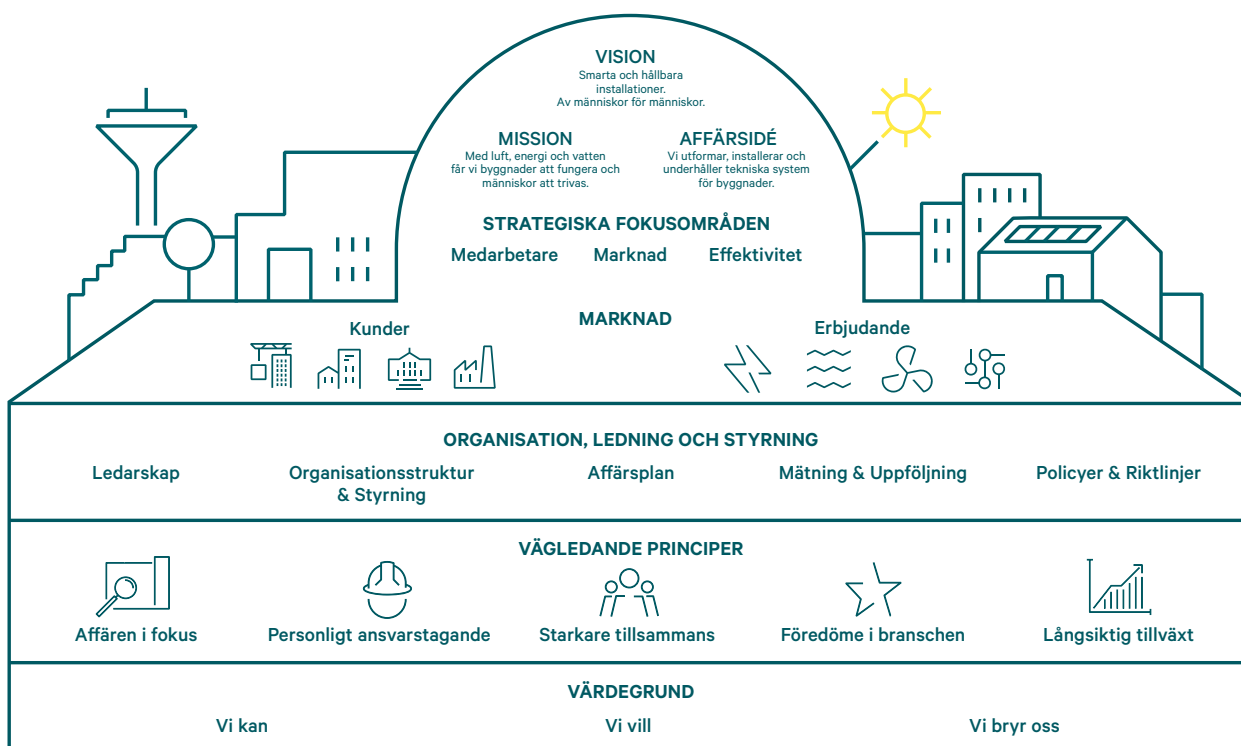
VISION
Smarta och hållbara installationer. Av människor för människor.

MISSION
Med luft, energi och vatten får vi byggnader att fungera och människor att trivas.

AFFÄRSIDÉ
Vi utformar, installerar och underhåller tekniska system för byggnader.

STRATEGISKA FOKUSOMRÅDEN
Medarbetare Marknad Effektivitet

MARKNAD
Kunder
Erbjudande

ORGANISATION, LEDNING OCH STYRNING
Ledarskap
Organisationsstruktur & Styrning
Affärsplan
Mätning & Uppföljning
Policyer & Riktlinjer

VÄGLEDANDE PRINCIPER
Affären i fokus
Personligt ansvarstagande
Starkare tillsammans
Föredöme i branschen
Långsiktig tillväxt

VÄRDEGRUND
Vi kan
Vi vill
Vi bryr oss